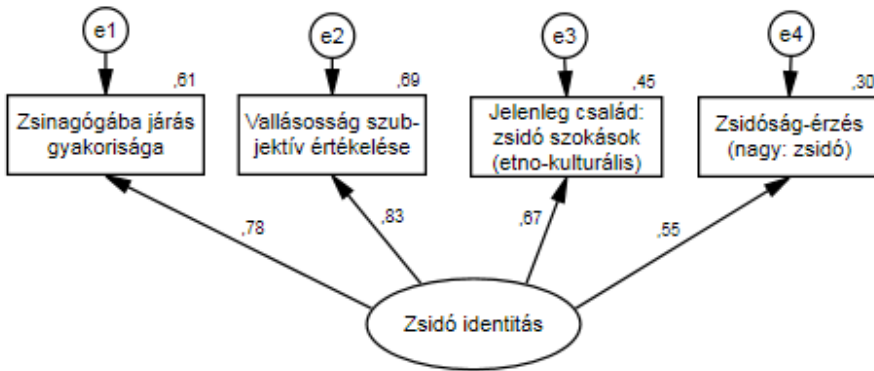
e1

e2

e3

e4

,61

,69

,45

,30

Zsinagógába járás gyakorisága

Vallásosság szub-jektív értékelése

Jelenleg család: zsidó szokások (etno-kulturális)

Zsidóság-érzés (nagy: zsidó)

,78

,83

,67

,55

Zsidó identitás